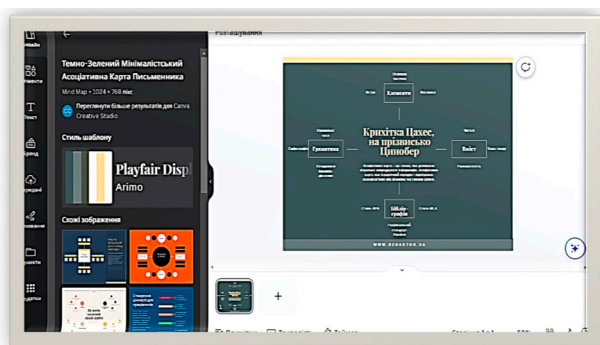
Дизайн
Елементи
Текст
Бренд
Передані
Проєкти
Додатки

Розташування

Темно-Зелений Мінімалістський Асоціативна Карта Письменника
Mind Map • 1024 × 768 пікс
Переглянути більше результатів для Canva Creative Studio

Стиль шаблону

Playfair Displ
Arimo

Схожі зображення

Крихітка Цахес, на прізвисько Циннобер

Концепти
Граматика
Вплив
Біографія

WWW.REDAKTOR.UA

+